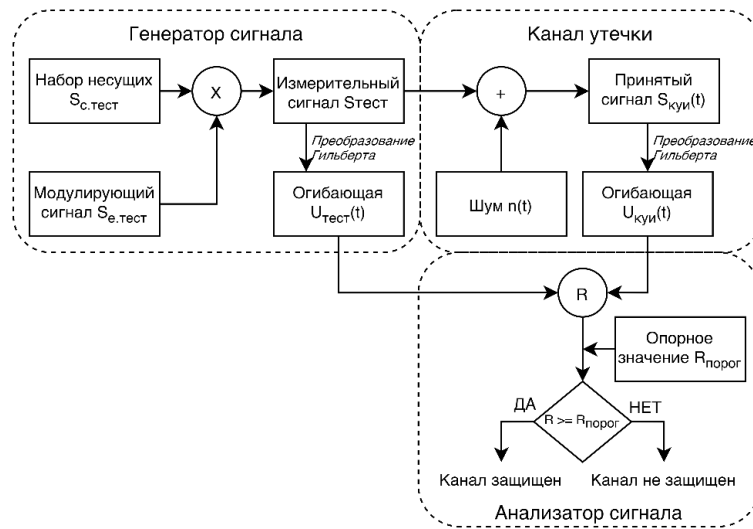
Генератор сигнала

Набор несущих $S_{с.тест}$

X

Измерительный сигнал Sтест

Модулирующий сигнал $S_{е.тест}$

Преобразование Гильберта

Огибающая $U_{тест}(t)$

Канал утечки

+

Принятый сигнал $S_{куи}(t)$

Преобразование Гильберта

Шум n(t)

Огибающая $U_{куи}(t)$

R

Опорное значение $R_{порог}$

ДА

$R >= R_{порог}$

НЕТ

Канал защищен

Канал не защищен

Анализатор сигнала